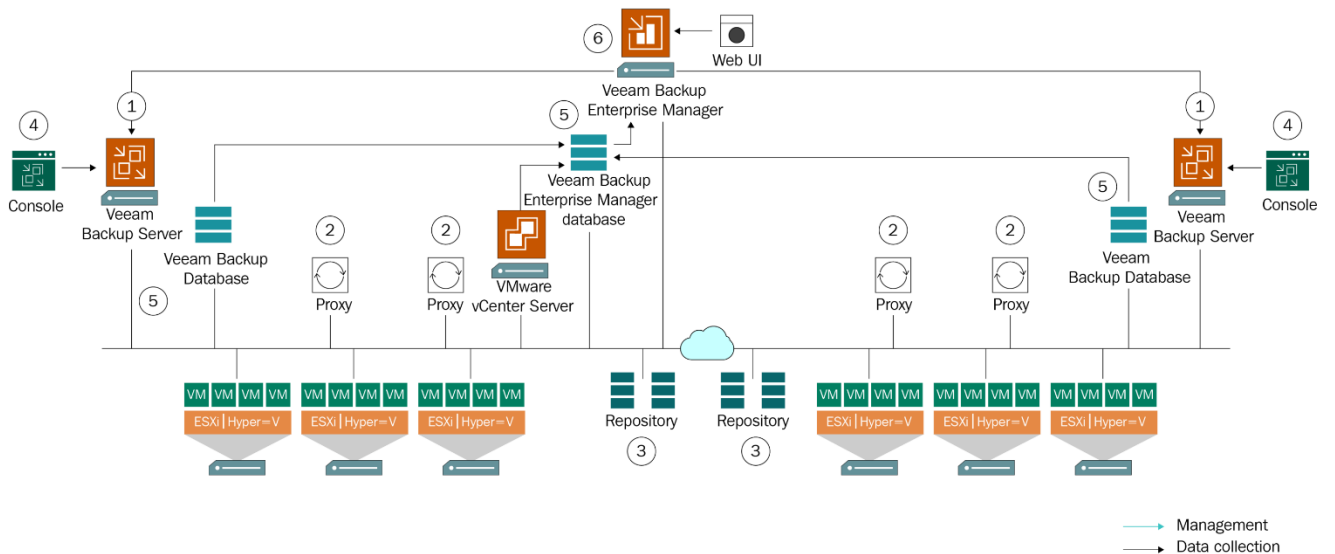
6

Web UI

Veeam Backup Enterprise Manager

1

1

4

4

5

Console

Veeam Backup Server

Veeam Backup Enterprise Manager database

5

Veeam Backup Server

Console

Veeam Backup Database

2

2

VMware vCenter Server

2

2

Veeam Backup Database

5

Proxy

Proxy

Proxy

Proxy

VM VM VM VM

ESXi | Hyper-V

VM VM VM VM

ESXi | Hyper-V

VM VM VM VM

ESXi | Hyper-V

Repository

3

Repository

3

VM VM VM VM

ESXi | Hyper-V

VM VM VM VM

ESXi | Hyper-V

VM VM VM VM

ESXi | Hyper-V

Management

Data collection